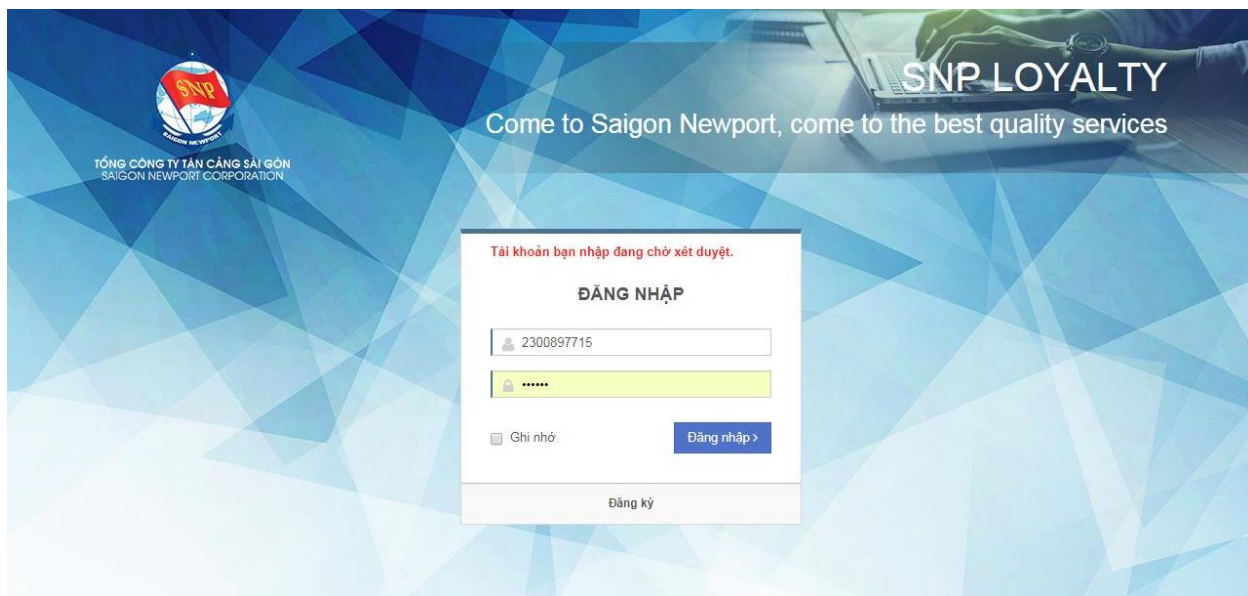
SNP
SAIGON NEWPORT
TỔNG CÔNG TY TÂN CẢNG SÀI GÒN
SAIGON NEWPORT CORPORATION

SNP LOYALTY
Come to Saigon Newport, come to the best quality services

Tài khoản bạn nhập đang chờ xét duyệt.

ĐĂNG NHẬP

2300897715

••••••

Ghi nhớ

Đăng nhập ›

Đăng ký